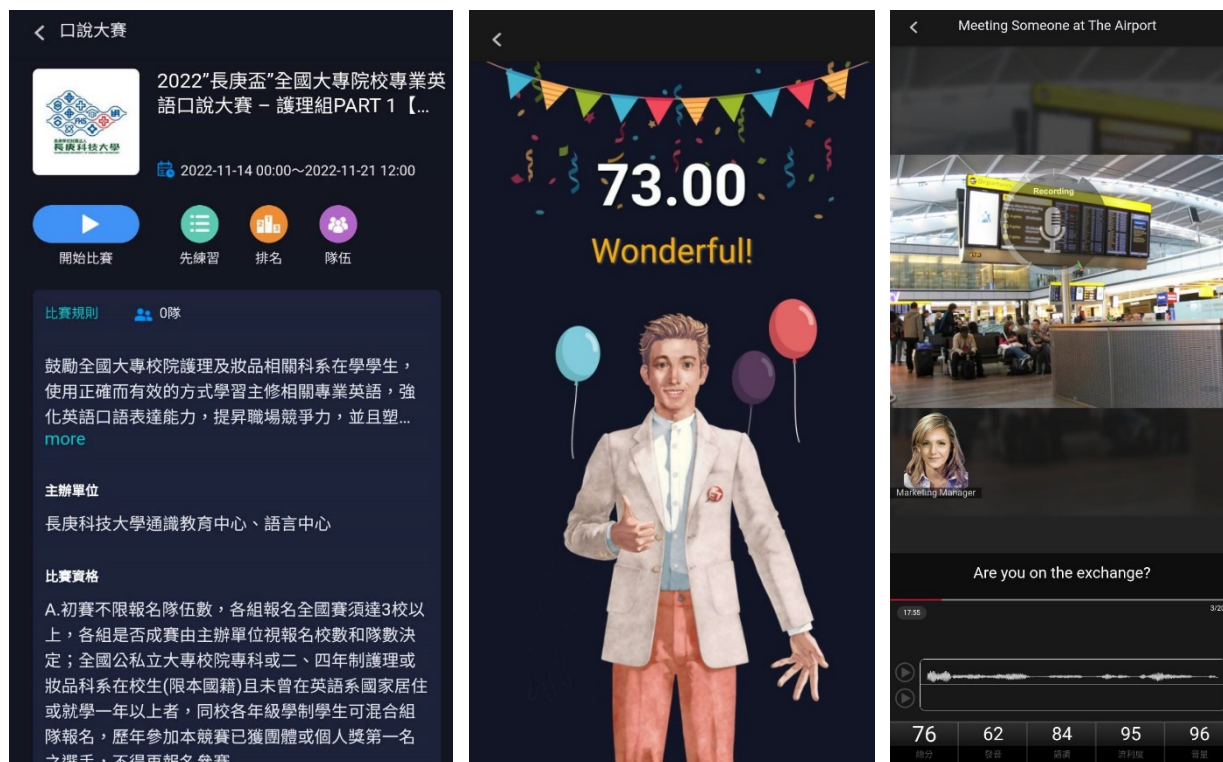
口說大賽

長庚科技大學

2022"長庚盃"全國大專院校專業英語口說大賽 – 護理組PART 1【...

2022-11-14 00:00~2022-11-21 12:00

開始比賽 先練習 排名 隊伍

比賽規則 0隊

鼓勵全國大專校院護理及妝品相關科系在學學生，使用正確而有效的方式學習主修相關專業英語，強化英語口語表達能力，提昇職場競爭力，並且塑...
more

主辦單位

長庚科技大學通識教育中心、語言中心

比賽資格

A.初賽不限報名隊伍數，各組報名全國賽須達3校以上，各組是否成賽由主辦單位視報名校數和隊數決定；全國公私立大專校院專科或二、四年制護理或妝品科系在校生(限本國籍)且未曾在英語系國家居住或就學一年以上者，同校各年級學制學生可混合組隊報名，歷年參加本競賽已獲團體或個人獎第一名之選手，不得再報名參賽

73.00

Wonderful!

Meeting Someone at The Airport

Recording

Marketing Manager

Are you on the exchange?

17:55

3/20

| 76 | 62 | 84 | 95 | 96 |
|---|---|---|---|---|
| 總分 | 發音 | 語調 | 流利度 | 音量 |